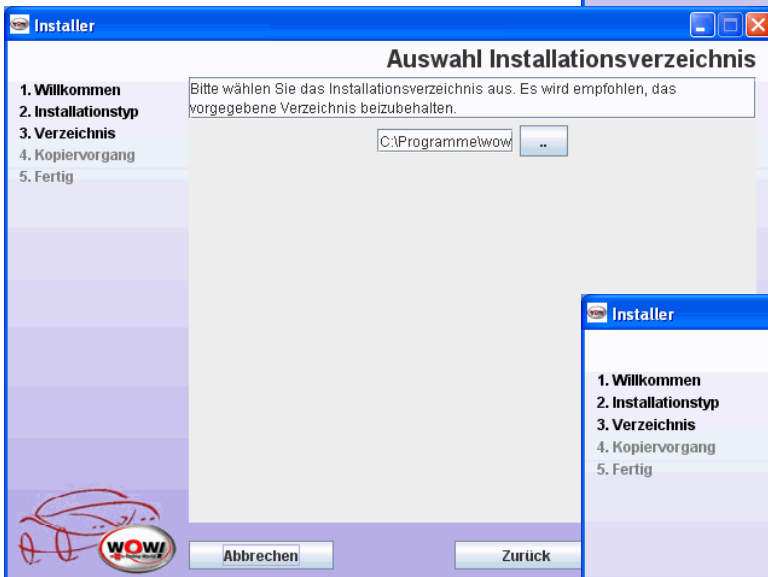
Installer

Auswahl Installationsverzeichnis

1. Willkommen
2. Installationstyp
3. Verzeichnis
4. Kopiervorgang
5. Fertig

Bitte wählen Sie das Installationsverzeichnis aus. Es wird empfohlen, das vorgegebene Verzeichnis beizubehalten.

C:\Programme\wow

..

WOW!

Abbrechen

Zurück

Installer

1. Willkommen
2. Installationstyp
3. Verzeichnis
4. Kopiervorgang
5. Fertig